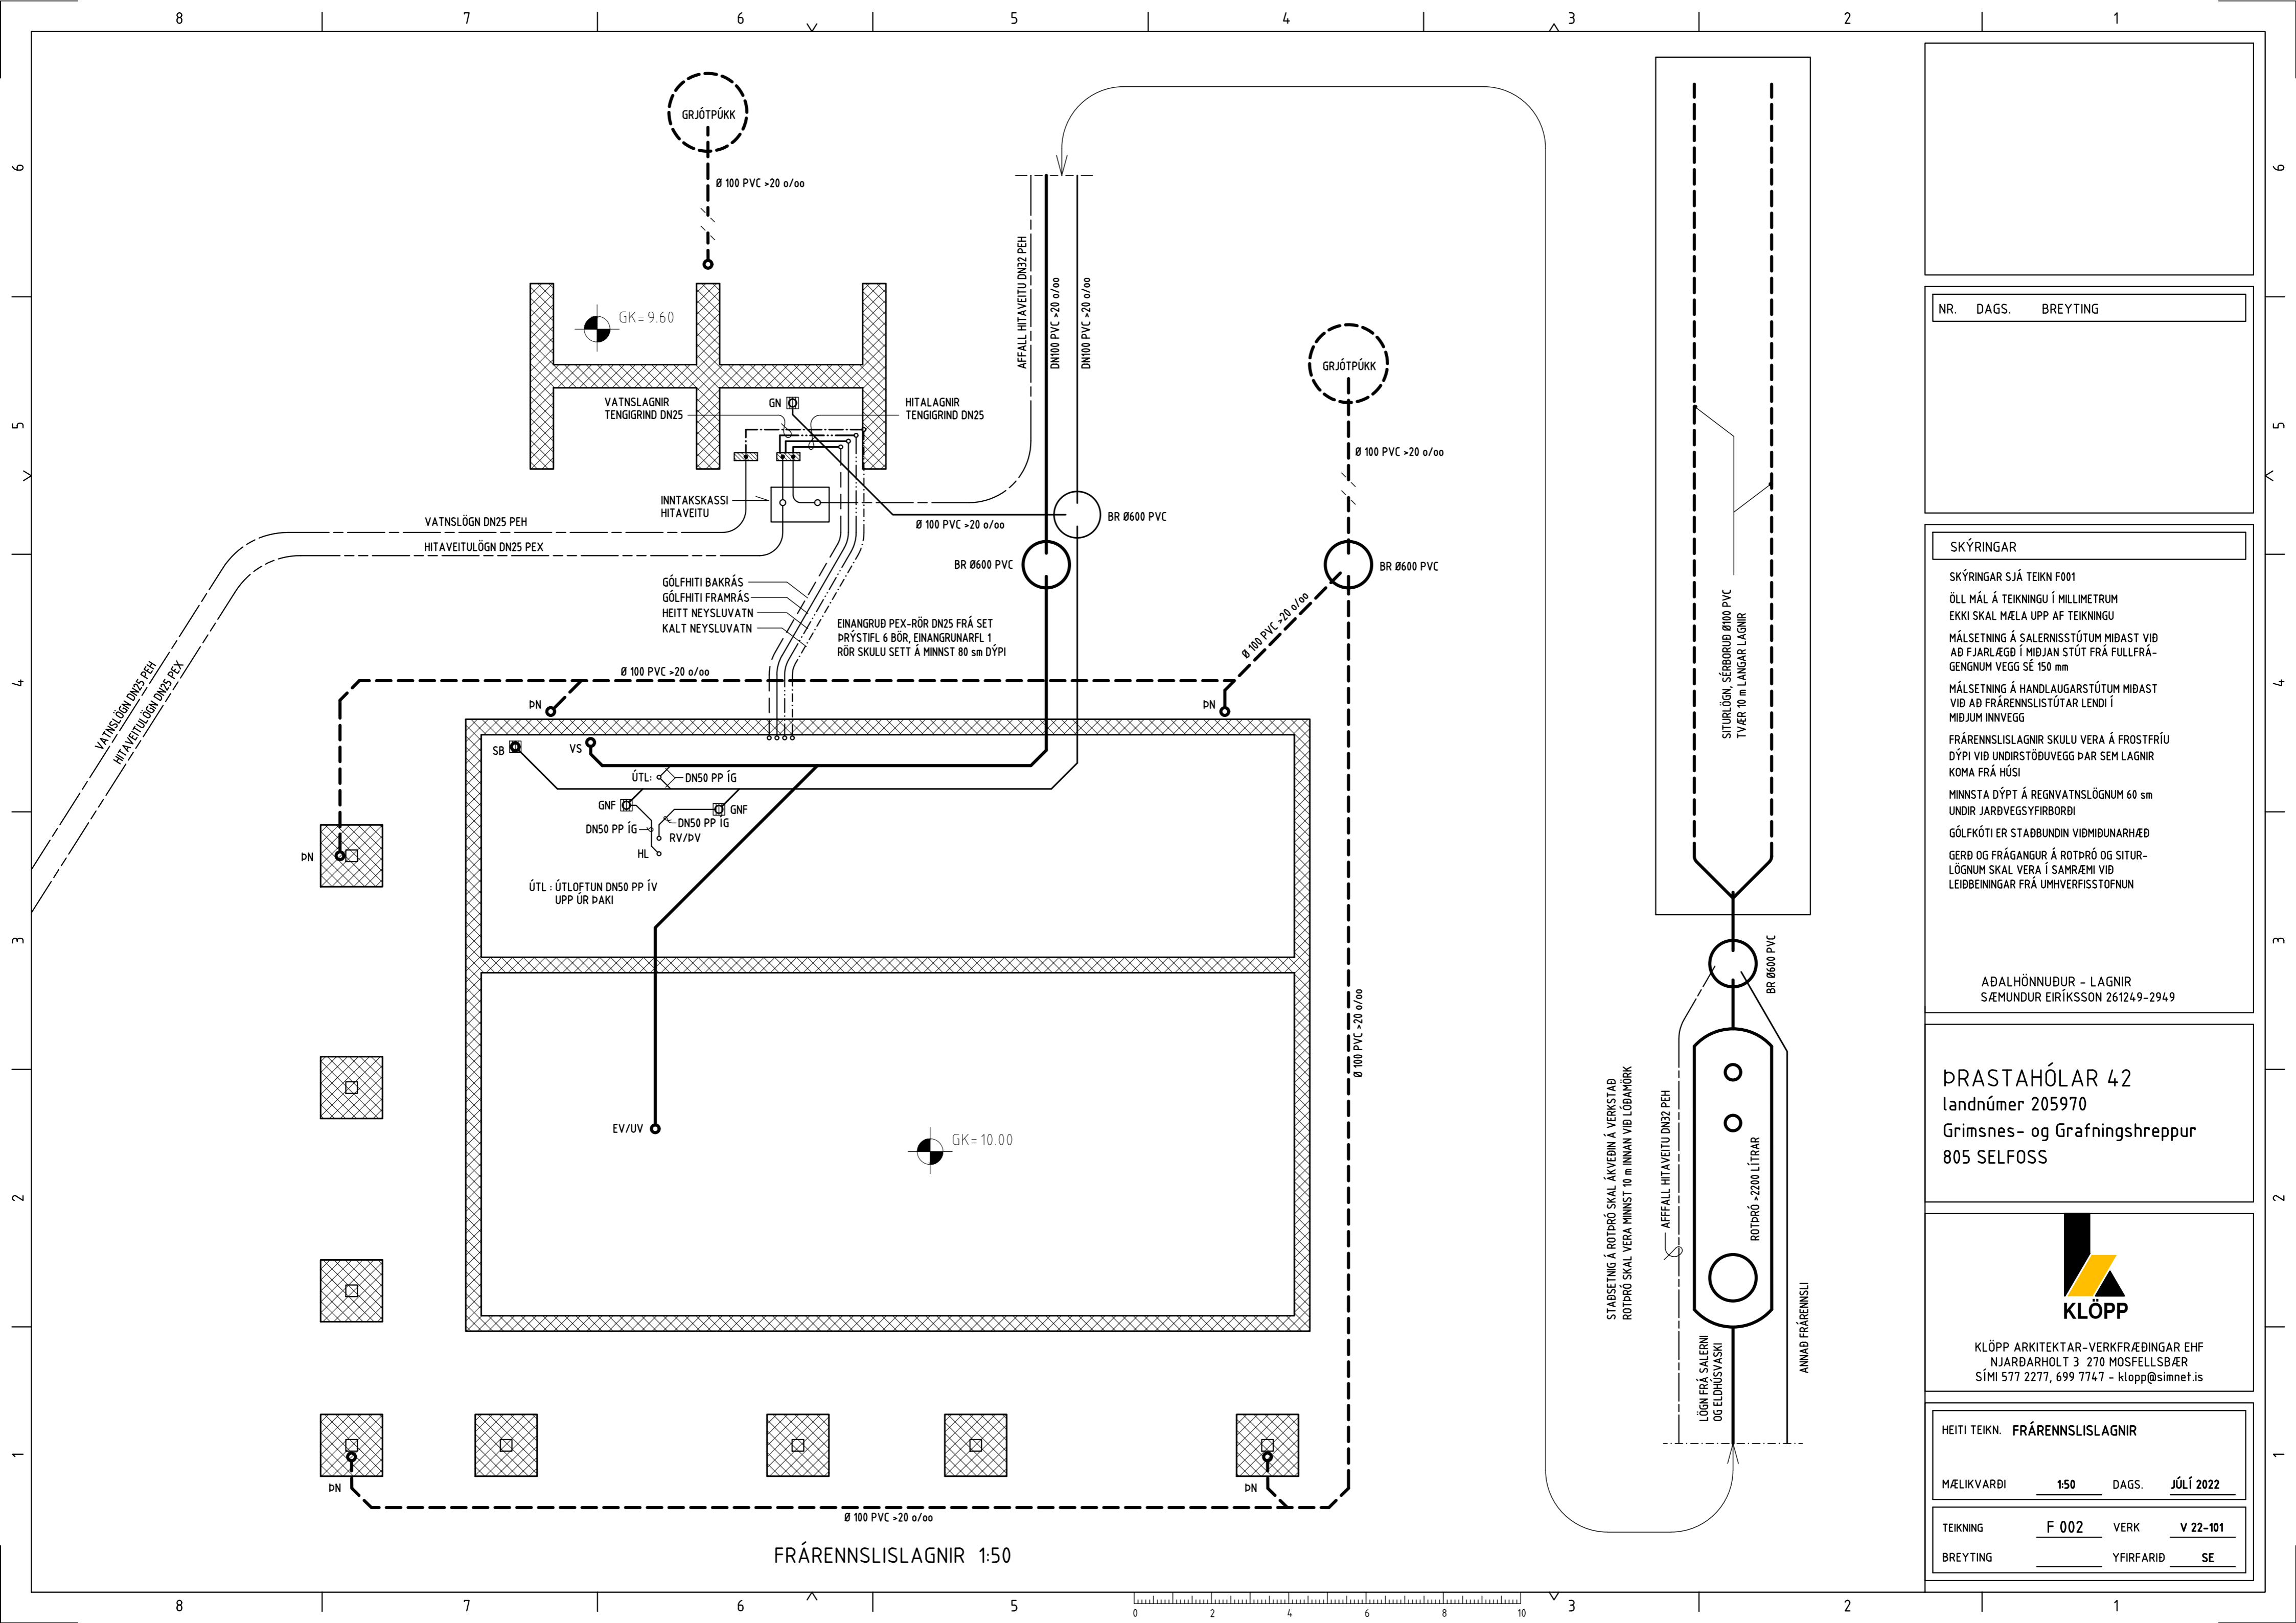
8 7 6 5 4 3 2 1

GRJÓTPÚKK
Ø 100 PVC >20 o/oo

GK= 9.60

VATNSLAGNIR
TENGIGRIND DN25

GN

HITALAGNIR
TENGIGRIND DN25

AFFALL HITAVEITU DN32 PEH
DN100 PVC >20 o/oo
DN100 PVC >20 o/oo

GRJÓTPÚKK
Ø 100 PVC >20 o/oo

INNTAKSKASSI
HITAVEITU

VATNSLÖGN DN25 PEH
HITAVEITULÖGN DN25 PEX

Ø 100 PVC >20 o/oo
BR Ø600 PVC
BR Ø600 PVC
BR Ø600 PVC

GÓLFHITI BAKRÁS
GÓLFHITI FRAMRÁS
HEITT NEYSLUVATN
KALT NEYSLUVATN

EINANGRUÐ PEX-RÖR DN25 FRÁ SET
ÞRÝSTIFL 6 BÖR, EINANGRUNARFL 1
RÖR SKULU SETT Á MINNST 80 sm DÝPI

Ø 100 PVC >20 o/oo
Ø 100 PVC >20 o/oo

VATNSLÖGN DN25 PEH
HITAVEITULÖGN DN25 PEX

ÞN
ÞN
SB
VS
ÚTL: DN50 PP ÍG
GNF
GNF
DN50 PP ÍG
DN50 PP ÍG
RV/ÞV
HL
ÞN

ÚTL : ÚTLOFTUN DN50 PP ÍV
UPP ÚR ÞAKI

Ø 100 PVC >20 o/oo

EV/UV

GK= 10.00

ÞN
ÞN
Ø 100 PVC >20 o/oo

FRÁRENNSLISLAGNIR 1:50

SITURLÖGN, SÉRBORUÐ Ø100 PVC
TVÆR 10 m LANGAR LAGNIR

BR Ø600 PVC

STAÐSETNIG Á ROTÞRÓ SKAL ÁKVEÐIN Á VERKSTAÐ
ROTÞRÓ SKAL VERA MINNST 10 m INNAN VIÐ LÓÐAMÖRK

AFFALL HITAVEITU DN32 PEH
ROTÞRÓ >2200 LÍTRAR
LÖGN FRÁ SALERNI
OG ELDHÚSVASKI
ANNAÐ FRÁRENNSLI

0 2 4 6 8 10

| NR. | DAGS. | BREYTING |
|---|---|---|

SKÝRINGAR

SKÝRINGAR SJÁ TEIKN F001

ÖLL MÁL Á TEIKNINGU Í MILLIMETRUM
EKKI SKAL MÆLA UPP AF TEIKNINGU

MÁLSETNING Á SALERNISSTÚTUM MIÐAST VIÐ AÐ FJARLÆGÐ Í MIÐJAN STÚT FRÁ FULLFRÁGENGNUM VEGG SÉ 150 mm

MÁLSETNING Á HANDLAUGARSTÚTUM MIÐAST VIÐ AÐ FRÁRENNSLISTÚTAR LENDI Í MIÐJUM INNVEGG

FRÁRENNSLISLAGNIR SKULU VERA Á FROSTFRÍU DÝPI VIÐ UNDIRSTÖÐUVEGG ÞAR SEM LAGNIR KOMA FRÁ HÚSI

MINNSTA DÝPT Á REGNVATNSLÖGNUM 60 sm UNDIR JARÐVEGSYFIRBORÐI

GÓLFKÓTI ER STAÐBUNDIN VIÐMIÐUNARHÆÐ

GERÐ OG FRÁGANGUR Á ROTÞRÓ OG SITURLÖGNUM SKAL VERA Í SAMRÆMI VIÐ LEIÐBEININGAR FRÁ UMHVERFISSTOFNUN

AÐALHÖNNUÐUR - LAGNIR
SÆMUNDUR EIRÍKSSON 261249-2949

ÞRASTAHÓLAR 42
landnúmer 205970
Grimsnes- og Grafningshreppur
805 SELFOSS

KLÖPP

KLÖPP ARKITEKTAR-VERKFRÆÐINGAR EHF
NJARÐARHOLT 3 270 MOSFELLSBÆR
SÍMI 577 2277, 699 7747 - klopp@simnet.is

HEITI TEIKN. FRÁRENNSLISLAGNIR
MÆLIKVARÐI 1:50 DAGS. JÚLÍ 2022
TEIKNING F 002 VERK V 22-101
BREYTING YFIRFARIÐ SE